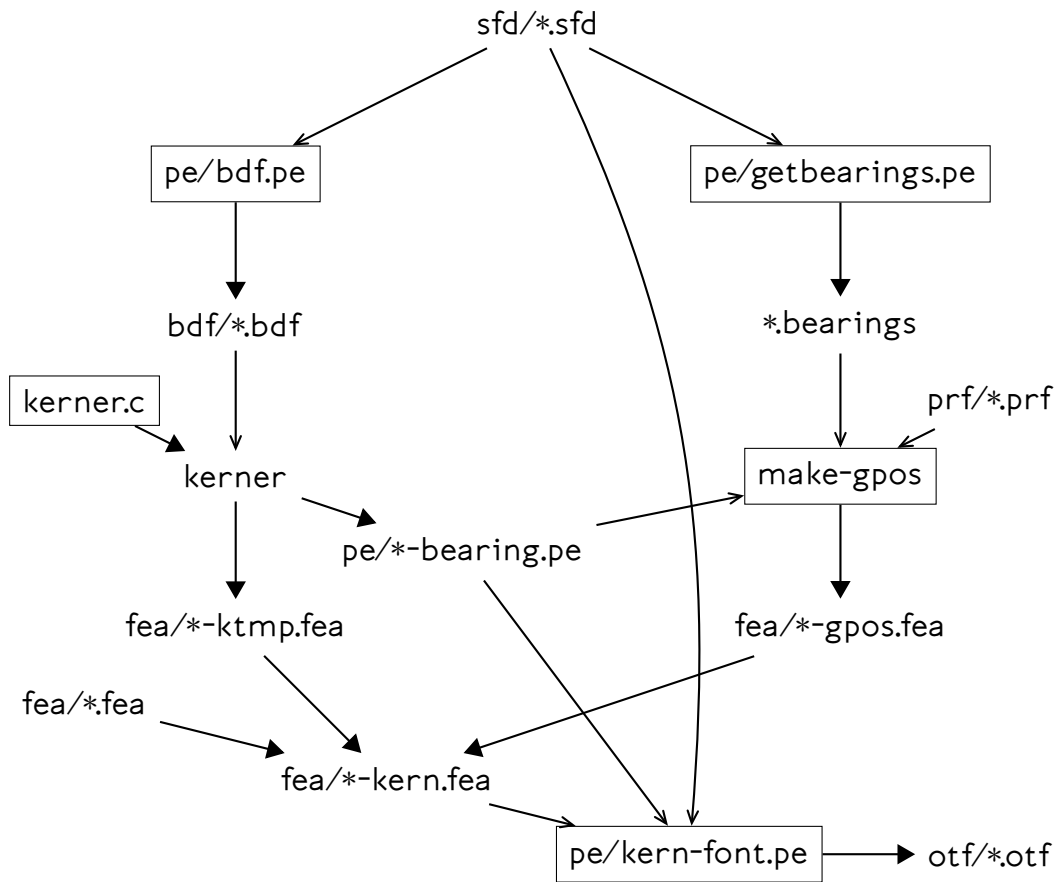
sfd/*.sfd

pe/bdf.pe

pe/getbearings.pe

bdf/*.bdf

*.bearings

kerner.c

prf/*.prf

kerner

make-gpos

pe/*-bearing.pe

fea/*-ktmp.fea

fea/*-gpos.fea

fea/*.fea

fea/*-kern.fea

pe/kern-font.pe

otf/*.otf